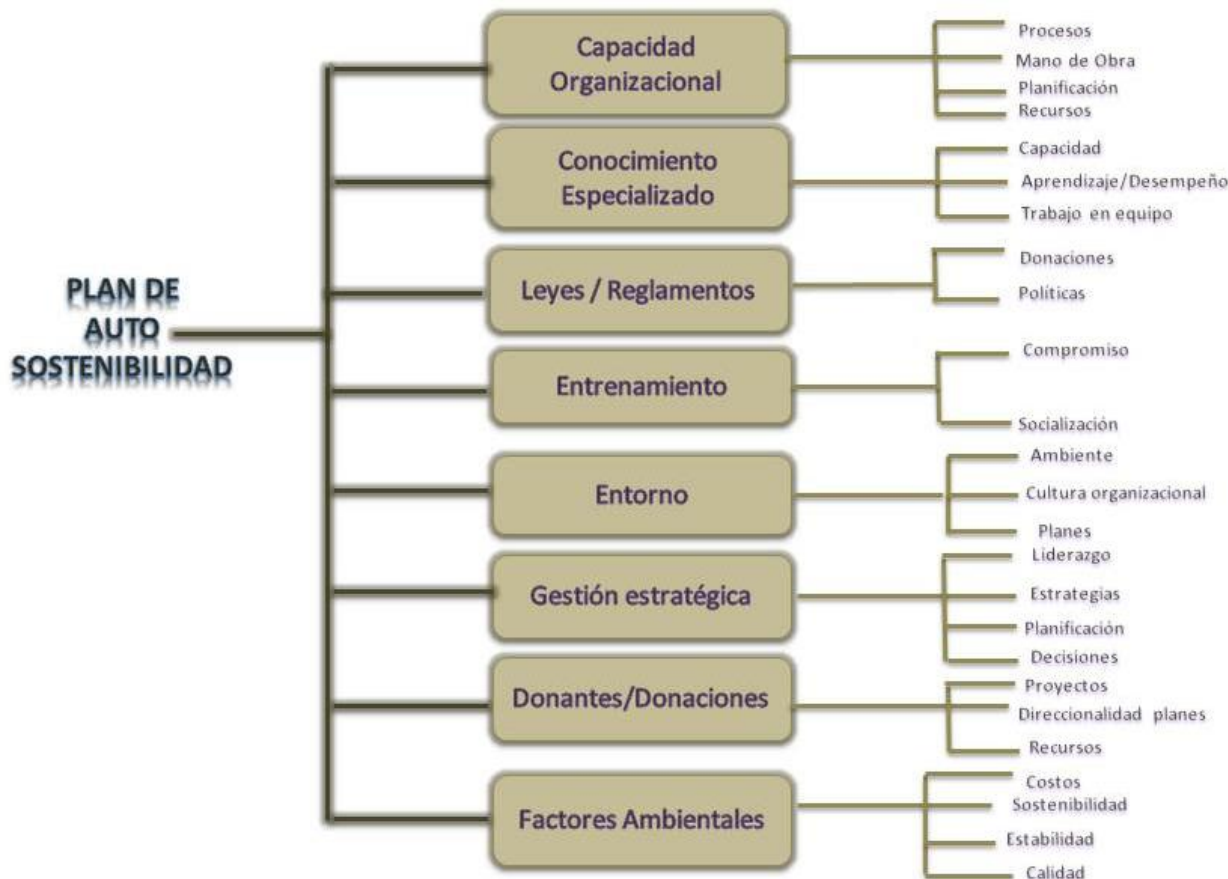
PLAN DE AUTO SOSTENIBILIDAD

Capacidad Organizacional
Procesos
Mano de Obra
Planificación
Recursos

Conocimiento Especializado
Capacidad
Aprendizaje/Desempeño
Trabajo en equipo

Leyes / Reglamentos
Donaciones
Políticas

Entrenamiento
Compromiso
Socialización

Entorno
Ambiente
Cultura organizacional
Planes

Gestión estratégica
Liderazgo
Estrategias
Planificación
Decisiones

Donantes/Donaciones
Proyectos
Direccionalidad planes
Recursos

Factores Ambientales
Costos
Sostenibilidad
Estabilidad
Calidad